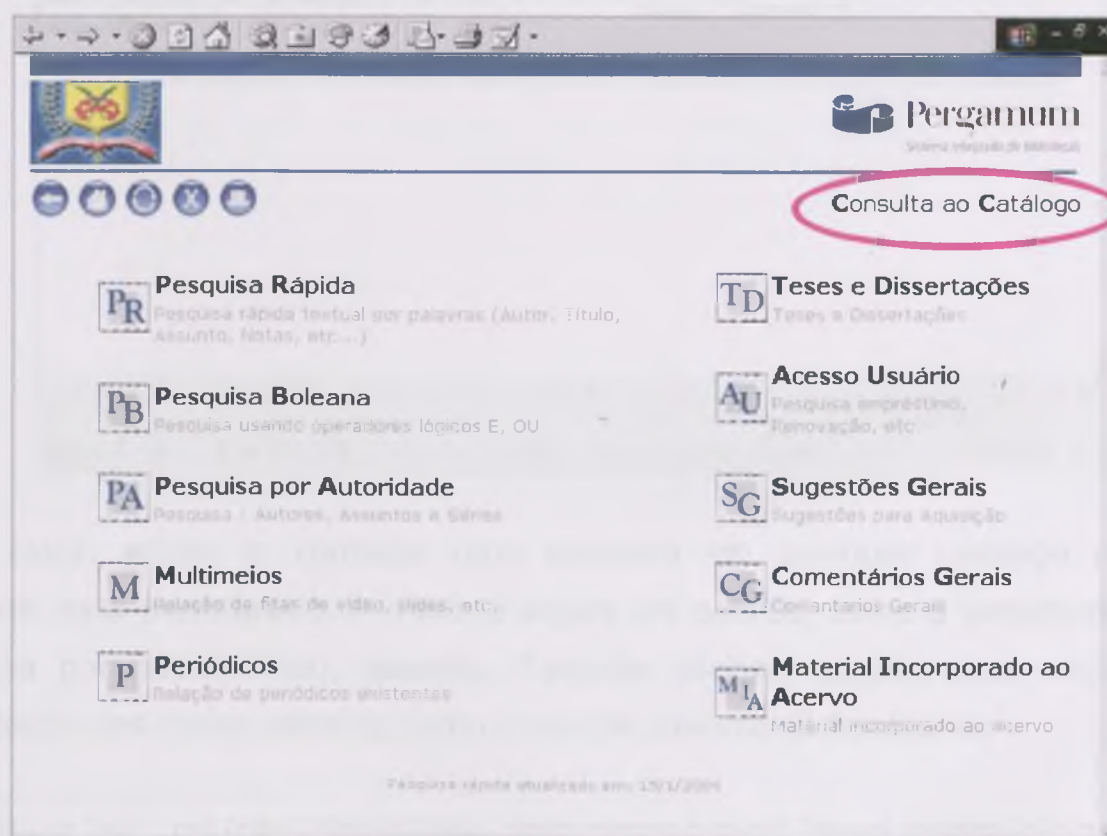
Pergamum
Sistema Integrado de Bibliotecas

Consulta ao Catálogo

PR Pesquisa Rápida
Pesquisa rápida textual por palavras (Autor, Título, Assunto, Notas, etc...)

PB Pesquisa Boleana
Pesquisa usando operadores lógicos E, OU

PA Pesquisa por Autoridade
Pesquisa : Autores, Assuntos e Séries

M Multimeios
Relação de fitas de vídeo, slides, etc.

P Periódicos
Relação de periódicos existentes

TD Teses e Dissertações
Teses e Dissertações

AU Acesso Usuário
Pesquisa empréstimo, Renovação, etc

SG Sugestões Gerais
Sugestões para Aquisição

CG Comentários Gerais
Comentarios Gerais

MIA Material Incorporado ao Acervo
Material incorporado ao acervo

Pesquisa rápida atualizada em: 13/1/2004